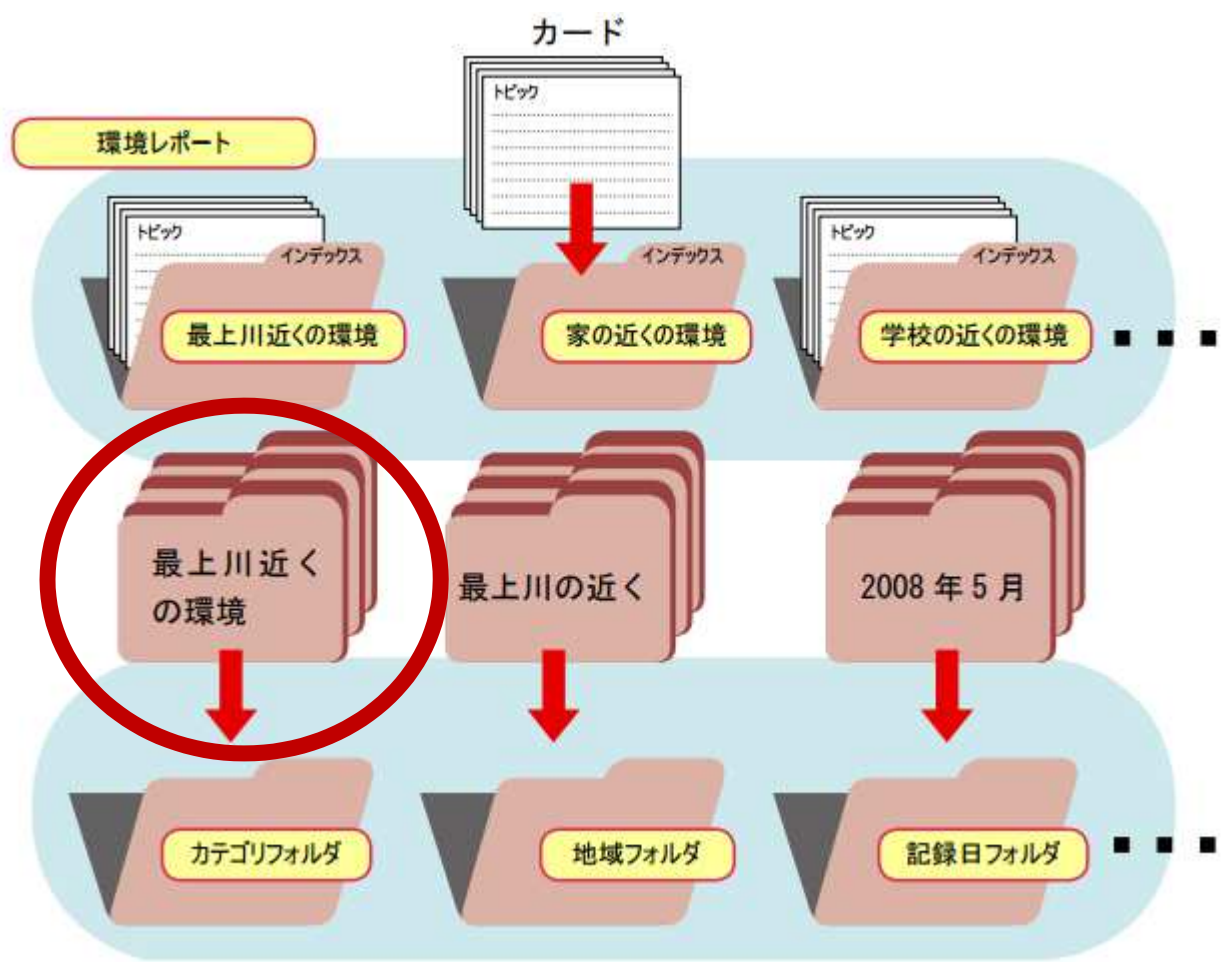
カード

トピック

環境レポート

トピック

インデックス

最上川近くの環境

インデックス

家の近くの環境

トピック

インデックス

学校の近くの環境

・・・

最上川近くの環境

最上川の近く

2008 年 5 月

カテゴリフォルダ

地域フォルダ

記録日フォルダ

・・・